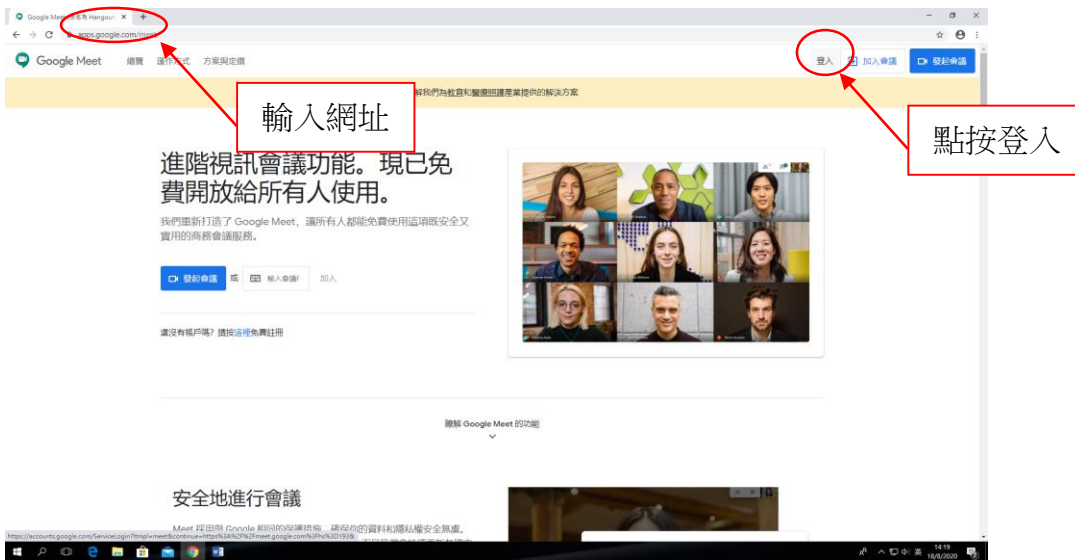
Google Meet (前身為 Hangouts) ×

apps.google.com/meet

Google Meet 總覽 運作方式 方案與定價

登入 加入會議 發起會議

輸入網址

點按登入

瞭解我們為教育和醫療照護產業提供的解決方案

進階視訊會議功能。現已免費開放給所有人使用。

我們重新打造了 Google Meet，讓所有人都能免費使用這項既安全又實用的商務會議服務。

發起會議 或 輸入會議 加入

還沒有帳戶嗎？請按這裡免費註冊

瞭解 Google Meet 的功能

安全地進行會議

Meet 採用與 Google 相同的保護措施，確保您的資料和隱私權安全無虞。

https://accounts.google.com/ServiceLogin?ltmpl=meet&continue=https%3A%2F%2Fmeet.google.com%3Fhs%3D193&

14:19
16/8/2020